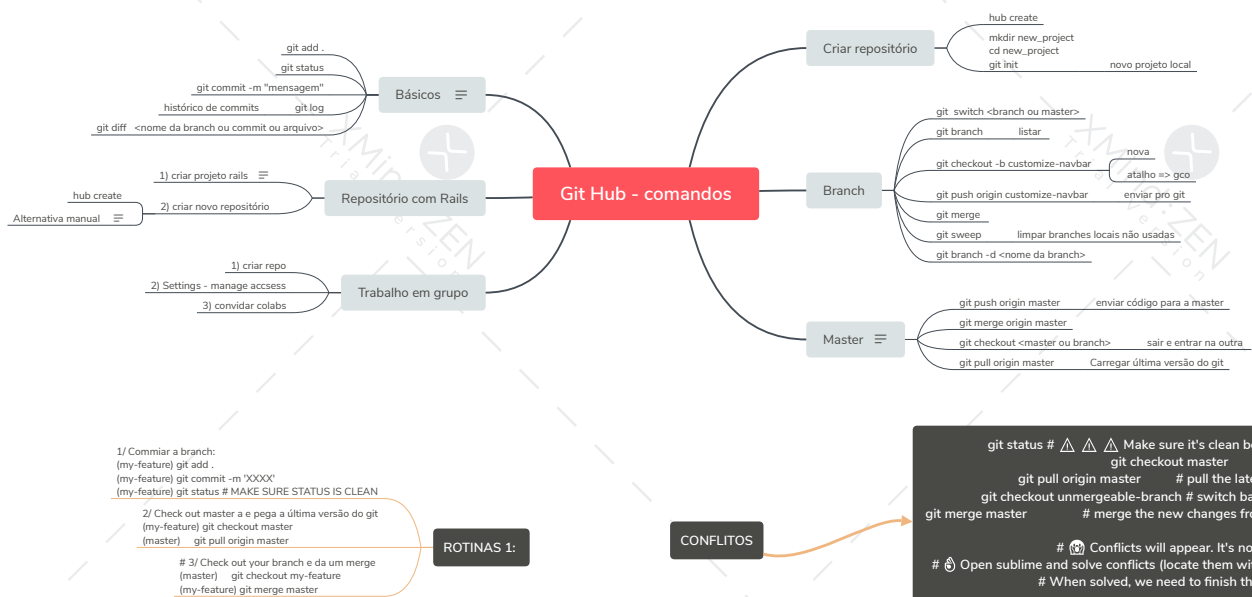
Git Hub - comandos

Básicos
git add .
git status
git commit -m "mensagem"
histórico de commits git log
git diff <nome da branch ou commit ou arquivo>

Repositório com Rails
1) criar projeto rails
2) criar novo repositório
hub create
Alternativa manual

Trabalho em grupo
1) criar repo
2) Settings - manage accsess
3) convidar colabs

Criar repositório
hub create
mkdir new_project
cd new_project
git init novo projeto local

Branch
git switch <branch ou master>
git branch listar
git checkout -b customize-navbar
nova
atalho => gco
git push origin customize-navbar enviar pro git
git merge
git sweep limpar branches locais não usadas
git branch -d <nome da branch>

Master
git push origin master enviar código para a master
git merge origin master
git checkout <master ou branch> sair e entrar na outra
git pull origin master Carregar última versão do git

ROTINAS 1:
1/ Commiar a branch:
(my-feature) git add .
(my-feature) git commit -m 'XXXX'
(my-feature) git status # MAKE SURE STATUS IS CLEAN
2/ Check out master a e pega a última versão do git
(my-feature) git checkout master
(master) git pull origin master
# 3/ Check out your branch e da um merge
(master) git checkout my-feature
(my-feature) git merge master

CONFLITOS
git status # ⚠ ⚠ ⚠ Make sure it's clean b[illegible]
git checkout master
git pull origin master # pull the lat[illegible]
git checkout unmergeable-branch # switch ba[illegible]
git merge master # merge the new changes fr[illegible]
# 😱 Conflicts will appear. It's no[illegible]
# 👌 Open sublime and solve conflicts (locate them wi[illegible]
# When solved, we need to finish th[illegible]

XMind: ZEN Trial Version